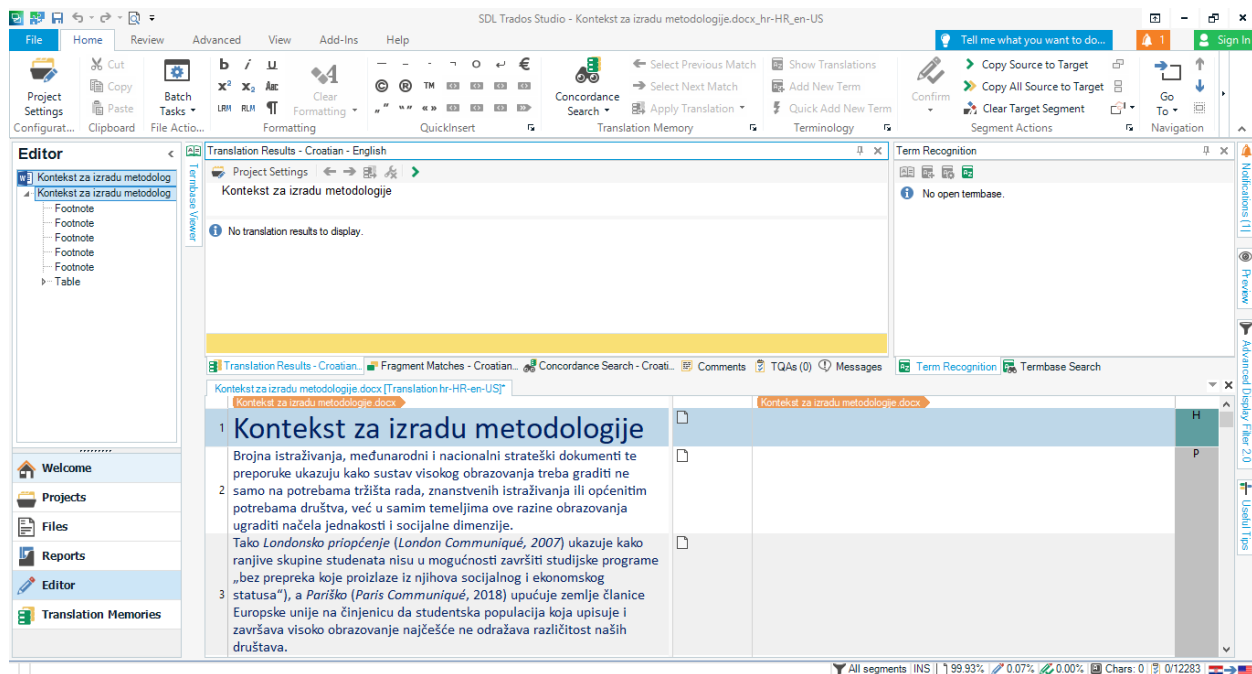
SDL Trados Studio - Kontekst za izradu metodologije.docx_hr-HR_en-US

File Home Review Advanced View Add-Ins Help

Tell me what you want to do...

1

Sign In

Project Settings
Configurat...

Cut
Copy
Paste
Clipboard

Batch Tasks
File Actio...

Clear Formatting
Formatting

QuickInsert

Concordance Search
Select Previous Match
Select Next Match
Apply Translation
Translation Memory

Show Translations
Add New Term
Quick Add New Term
Terminology

Confirm
Copy Source to Target
Copy All Source to Target
Clear Target Segment
Segment Actions

Go To
Navigation

Editor

Kontekst za izradu metodolog
Kontekst za izradu metodolog
Footnote
Footnote
Footnote
Footnote
Footnote
Table

Termbase Viewer

Translation Results - Croatian - English

Project Settings

Kontekst za izradu metodologije

No translation results to display.

Term Recognition

No open termbase.

Translation Results - Croatian... Fragment Matches - Croatian... Concordance Search - Croati... Comments TQAs (0) Messages

Term Recognition Termbase Search

Welcome
Projects
Files
Reports
Editor
Translation Memories

Kontekst za izradu metodologije.docx [Translation hr-HR-en-US]*

Kontekst za izradu metodologije.docx

Kontekst za izradu metodologije.docx

| 1 | Kontekst za izradu metodologije | | H |
|---|---|---|---|
| 2 | Brojna istraživanja, međunarodni i nacionalni strateški dokumenti te preporuke ukazuju kako sustav visokog obrazovanja treba graditi ne samo na potrebama tržišta rada, znanstvenih istraživanja ili općenitim potrebama društva, već u samim temeljima ove razine obrazovanja ugraditi načela jednakosti i socijalne dimenzije. | | P |
| 3 | Tako *Londonsko priopćenje* (*London Communiqué, 2007*) ukazuje kako ranjive skupine studenata nisu u mogućnosti završiti studijske programe „bez prepreka koje proizlaze iz njihova socijalnog i ekonomskog statusa"), a *Pariško* (*Paris Communiqué*, 2018) upućuje zemlje članice Europske unije na činjenicu da studentska populacija koja upisuje i završava visoko obrazovanje najčešće ne odražava različitost naših društava. | | |

Notifications (1)
Preview
Advanced Display Filter 2.0
Useful Tips

All segments INS 99.93% 0.07% 0.00% Chars: 0 0/12283